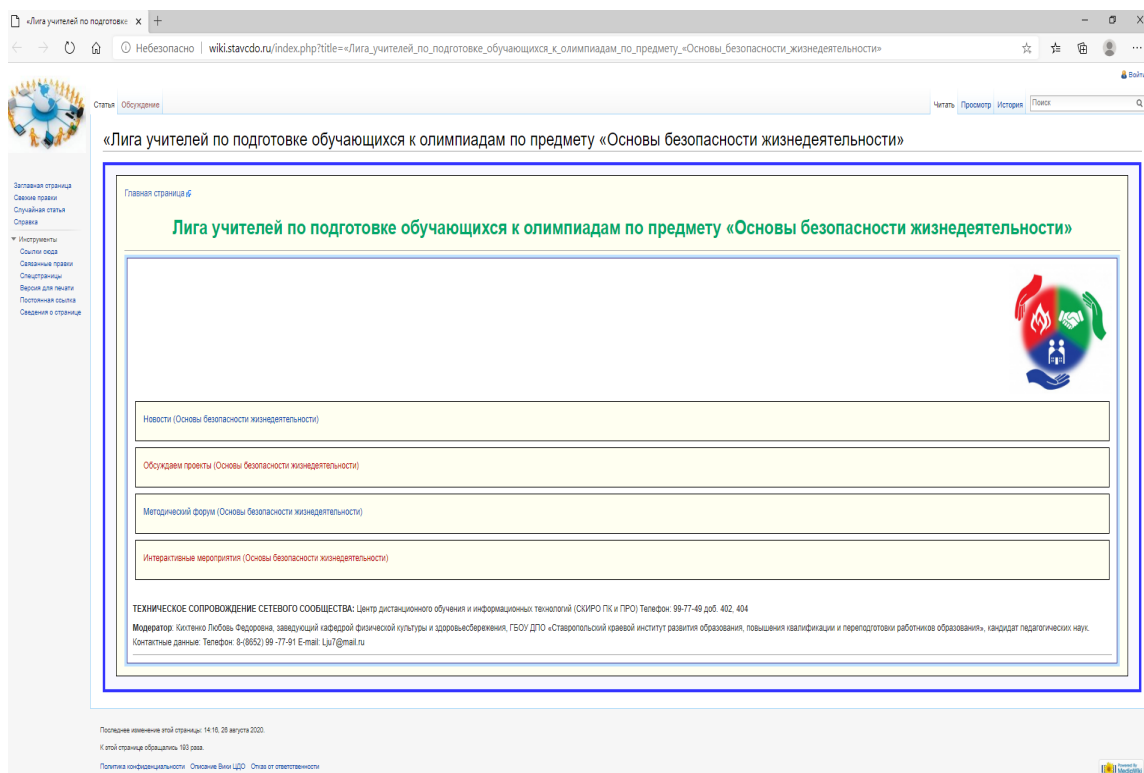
«Лига учителей по подготовке ×

Небезопасно | wiki.stavcdo.ru/index.php?title=«Лига_учителей_по_подготовке_обучающихся_к_олимпиадам_по_предмету_«Основы_безопасности_жизнедеятельности»

Войти

Статья Обсуждение

Читать Просмотр История Поиск

«Лига учителей по подготовке обучающихся к олимпиадам по предмету «Основы безопасности жизнедеятельности»

Заглавная страница
Свежие правки
Случайная статья
Справка

Инструменты
Ссылки сюда
Связанные правки
Спецстраницы
Версия для печати
Постоянная ссылка
Сведения о странице

Главная страница

Лига учителей по подготовке обучающихся к олимпиадам по предмету «Основы безопасности жизнедеятельности»

Новости (Основы безопасности жизнедеятельности)

Обсуждаем проекты (Основы безопасности жизнедеятельности)

Методический форум (Основы безопасности жизнедеятельности)

Интерактивные мероприятия (Основы безопасности жизнедеятельности)

ТЕХНИЧЕСКОЕ СОПРОВОЖДЕНИЕ СЕТЕВОГО СООБЩЕСТВА: Центр дистанционного обучения и информационных технологий (СКИРО ПК и ПРО) Телефон: 99-77-49 доб. 402, 404

Модератор: Кихтенко Любовь Федоровна, заведующий кафедрой физической культуры и здоровьесбережения, ГБОУ ДПО «Ставропольский краевой институт развития образования, повышения квалификации и переподготовки работников образования», кандидат педагогических наук. Контактные данные: Телефон: 8-(8652) 99 -77-91 E-mail: Lju7@mail.ru

Последнее изменение этой страницы: 14:16, 26 августа 2020.

К этой странице обращались 193 раза.

Политика конфиденциальности Описание Вики ЦДО Отказ от ответственности

Powered by MediaWiki